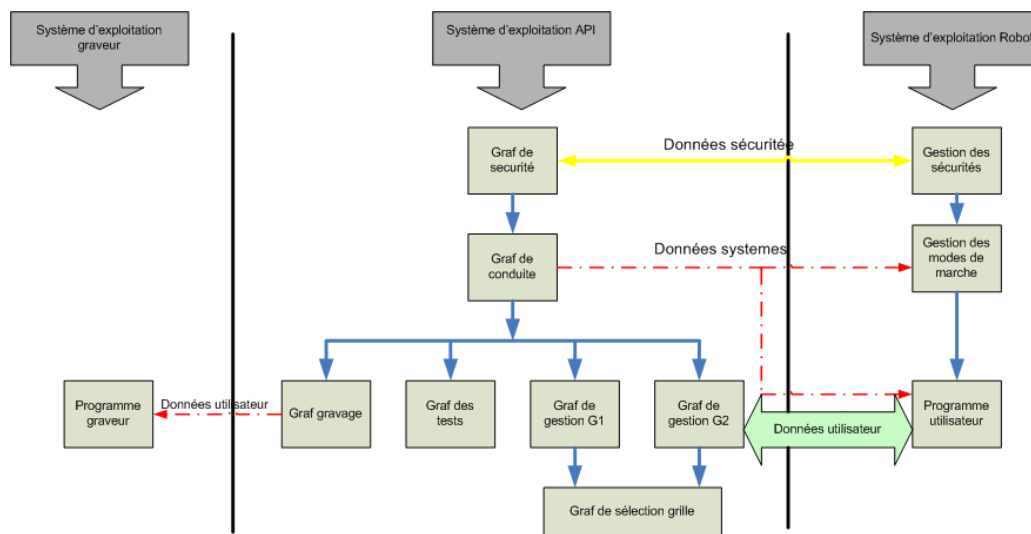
Système d'exploitation graveur

Système d'exploitation API

Système d'exploitation Robot

Graf de securité

Données sécuritée

Gestion des sécurités

Graf de conduite

Données systemes

Gestion des modes de marche

Programme graveur

Données utilisateur

Graf gravage

Graf des tests

Graf de gestion G1

Graf de gestion G2

Données utilisateur

Programme utilisateur

Graf de sélection grille